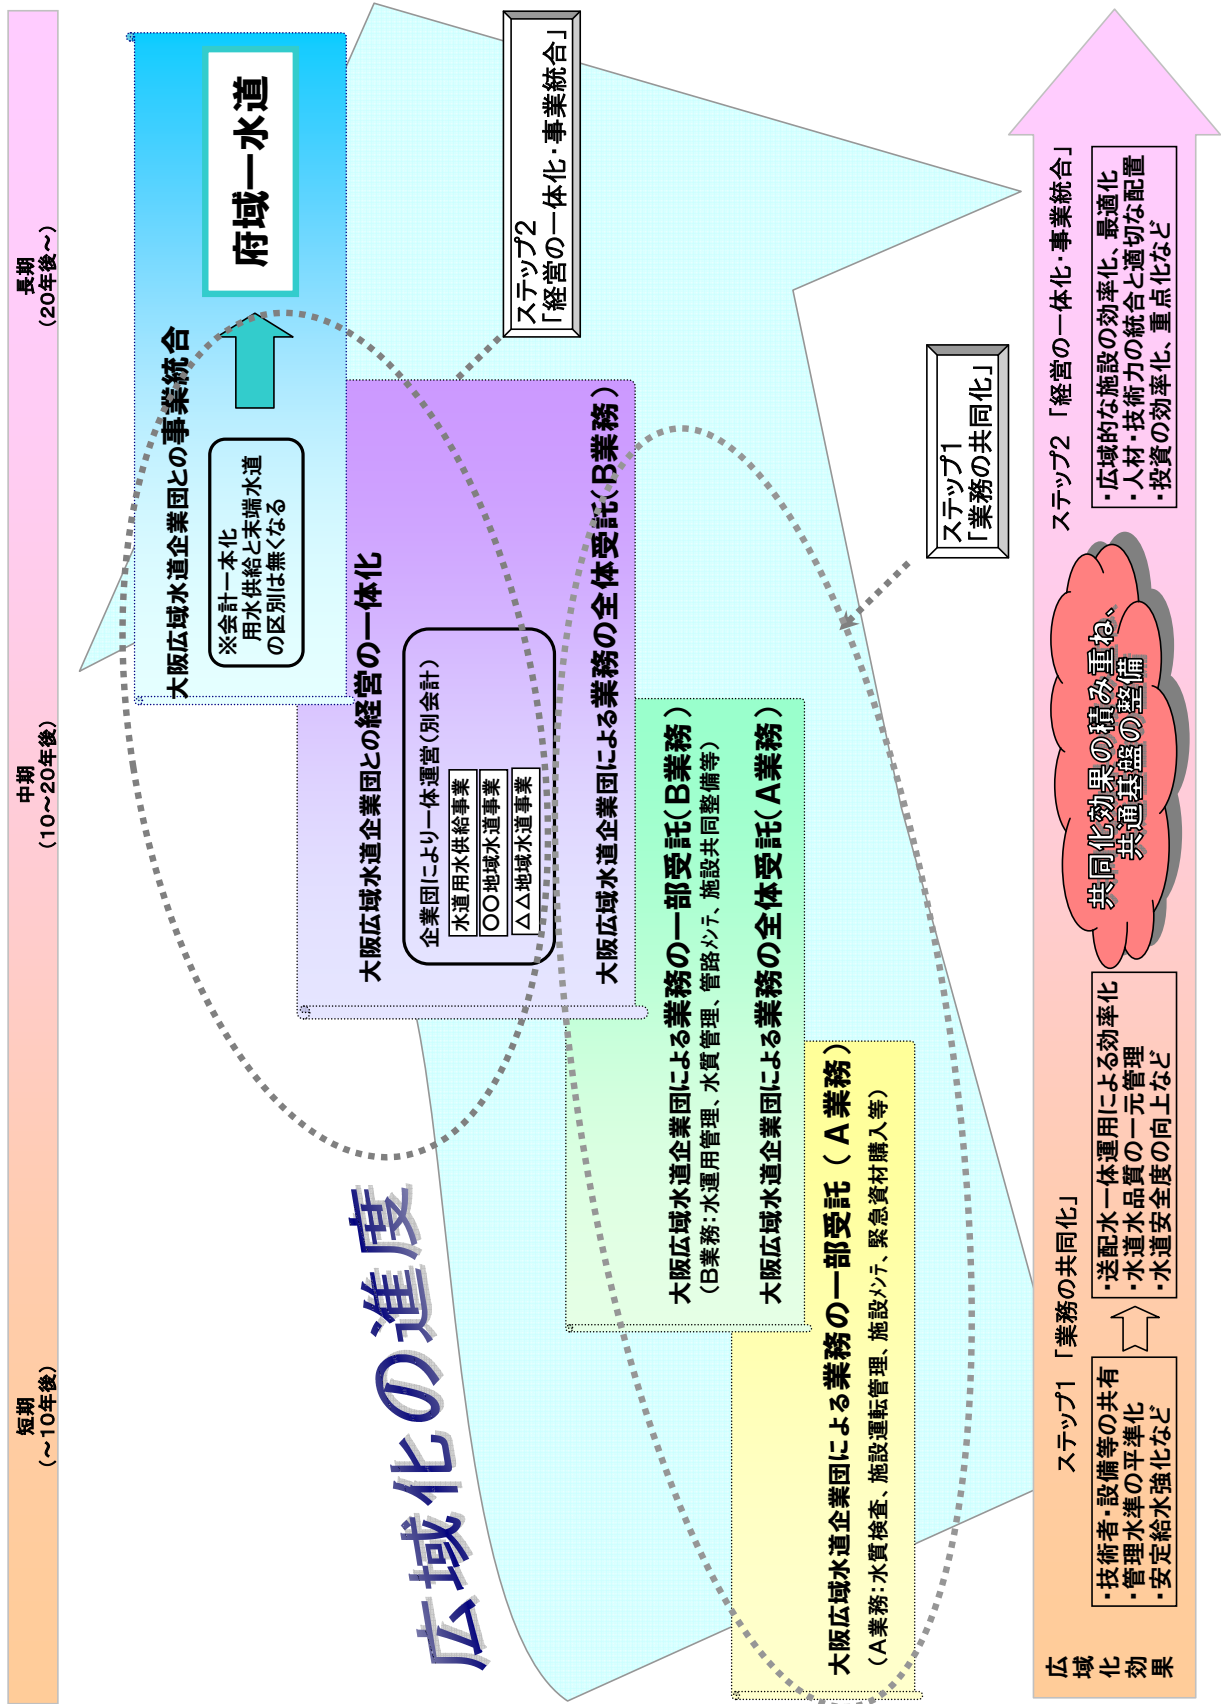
短期
（～10年後）

中期
（10～20年後）

長期
（20年後～）

府域一水道

大阪広域水道企業団との事業統合

※会計一本化
用水供給と末端水道の区別は無くなる

ステップ2
「経営の一体化・事業統合」

大阪広域水道企業団との経営の一体化

企業団により一体運営（別会計）
水道用水供給事業
○○地域水道事業
△△地域水道事業

大阪広域水道企業団による業務の全体受託（B業務）

ステップ1
「業務の共同化」

大阪広域水道企業団による業務の一部受託（B業務）
（B業務：水運用管理、水質管理、管路メンテ、施設共同整備等）

大阪広域水道企業団による業務の全体受託（A業務）

大阪広域水道企業団による業務の一部受託（A業務）
（A業務：水質検査、施設運転管理、施設メンテ、緊急資材購入等）

広域化の進度

広域化効果

ステップ1「業務の共同化」
・技術者・設備等の共有
・管理水準の平準化
・安定給水強化など

・送配水一体運用による効率化
・水道水品質の一元管理
・水道安全度の向上など

共同化効果の積み重ね、共通基盤の整備

ステップ2「経営の一体化・事業統合」
・広域的な施設の効率化、最適化
・人材・技術力の統合と適切な配置
・投資の効率化、重点化など